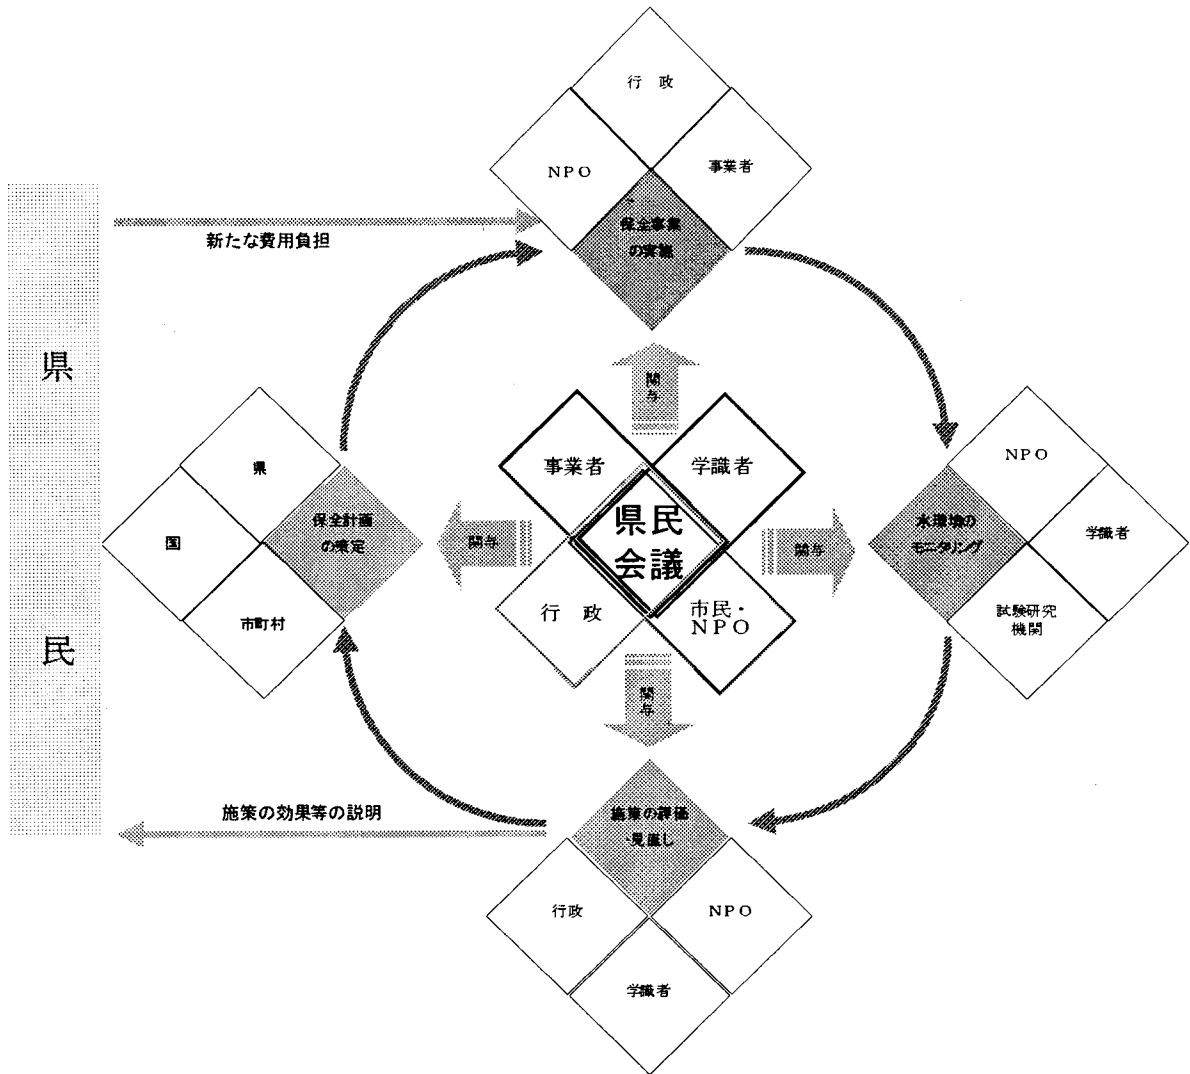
県

民

新たな費用負担

行 政

NPO

事業者

保全事業の実施

関与

事業者

学識者

県民会議

行 政

市民・NPO

関与

関与

関与

県

国

保全計画の策定

市町村

NPO

水環境のモニタリング

学識者

試験研究機関

施策の効果等の説明

施策の評価・見直し

行政

NPO

学識者